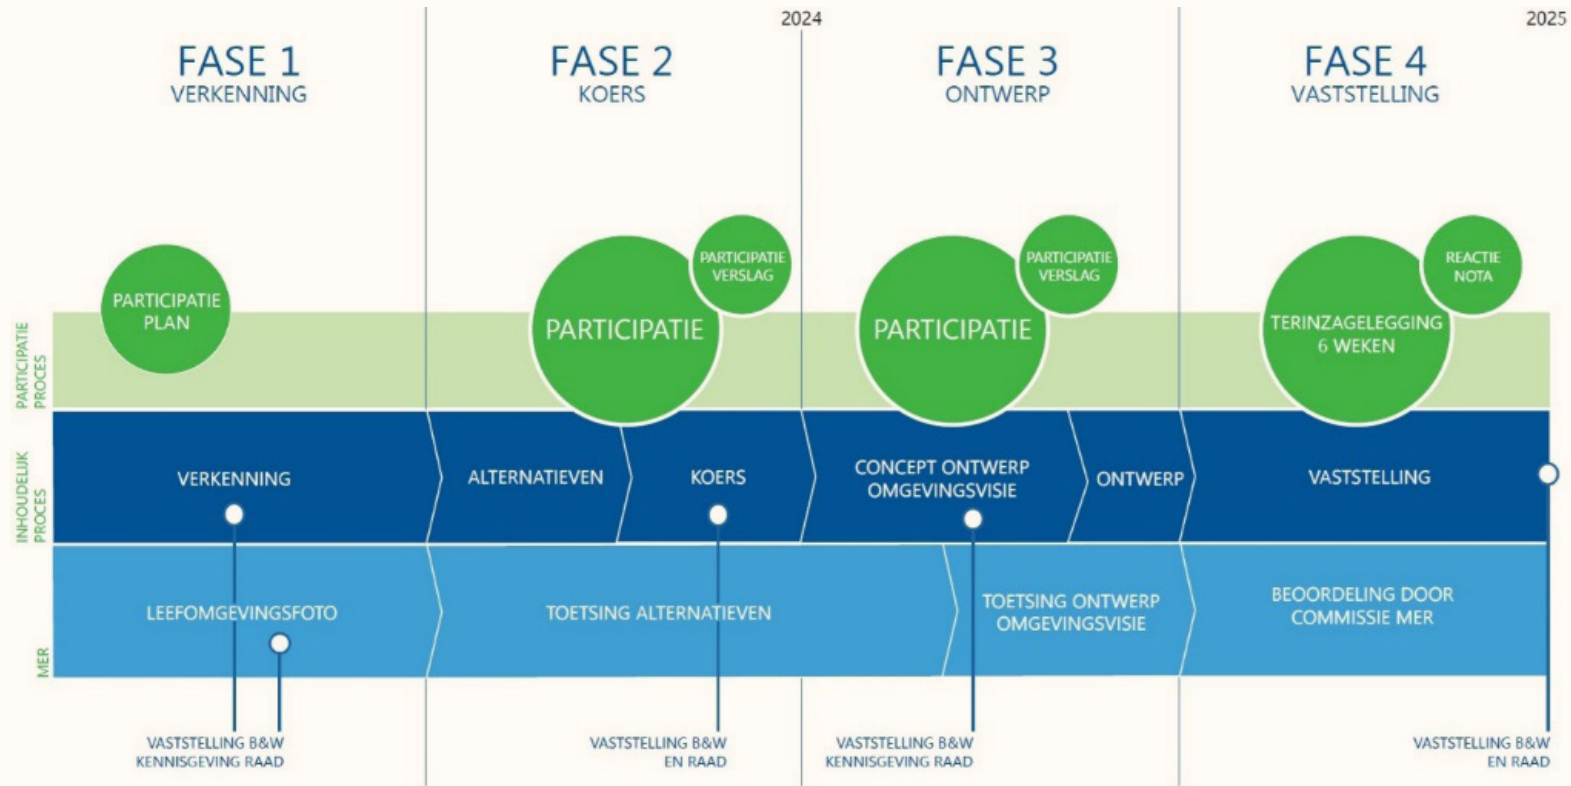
2024

2025

FASE 1
VERKENNING

FASE 2
KOERS

FASE 3
ONTWERP

FASE 4
VASTSTELLING

PARTICIPATIE PROCES

INHOUDELIJK PROCES

MER

PARTICIPATIE PLAN

PARTICIPATIE

PARTICIPATIE VERSLAG

PARTICIPATIE

PARTICIPATIE VERSLAG

TERINZAGELEGGING 6 WEKEN

REACTIE NOTA

VERKENNING

ALTERNATIEVEN

KOERS

CONCEPT ONTWERP OMGEVINGSVISIE

ONTWERP

VASTSTELLING

LEEFOMGEVINGSFOTO

TOETSING ALTERNATIEVEN

TOETSING ONTWERP OMGEVINGSVISIE

BEOORDELING DOOR COMMISSIE MER

VASTSTELLING B&W
KENNISGEVING RAAD

VASTSTELLING B&W
EN RAAD

VASTSTELLING B&W
KENNISGEVING RAAD

VASTSTELLING B&W
EN RAAD